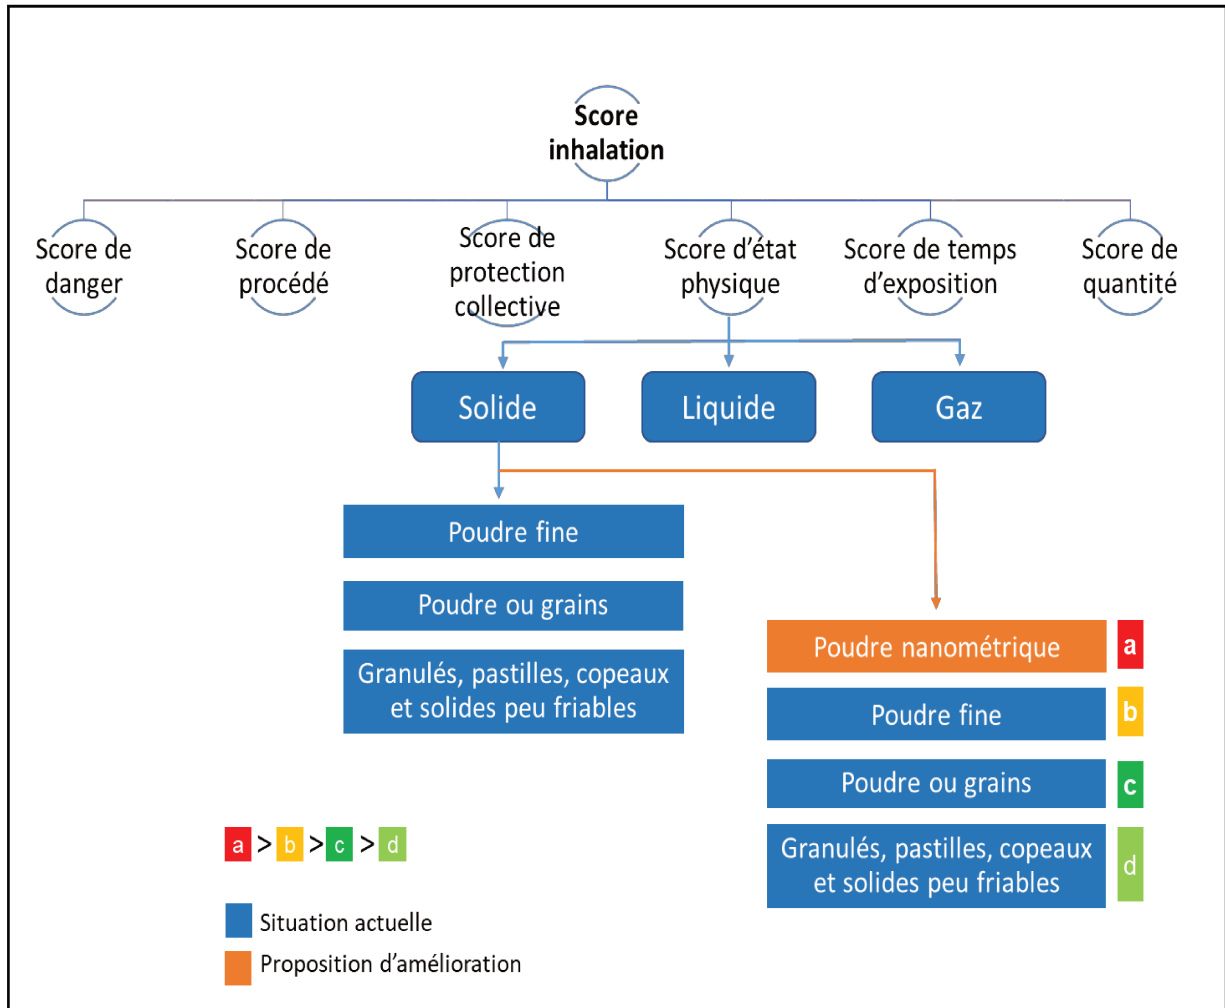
Score inhalation

Score de danger

Score de procédé

Score de protection collective

Score d'état physique

Score de temps d'exposition

Score de quantité

Solide

Liquide

Gaz

Poudre fine

Poudre ou grains

Granulés, pastilles, copeaux et solides peu friables

Poudre nanométrique a

Poudre fine b

Poudre ou grains c

Granulés, pastilles, copeaux et solides peu friables d

a > b > c > d

Situation actuelle

Proposition d'amélioration